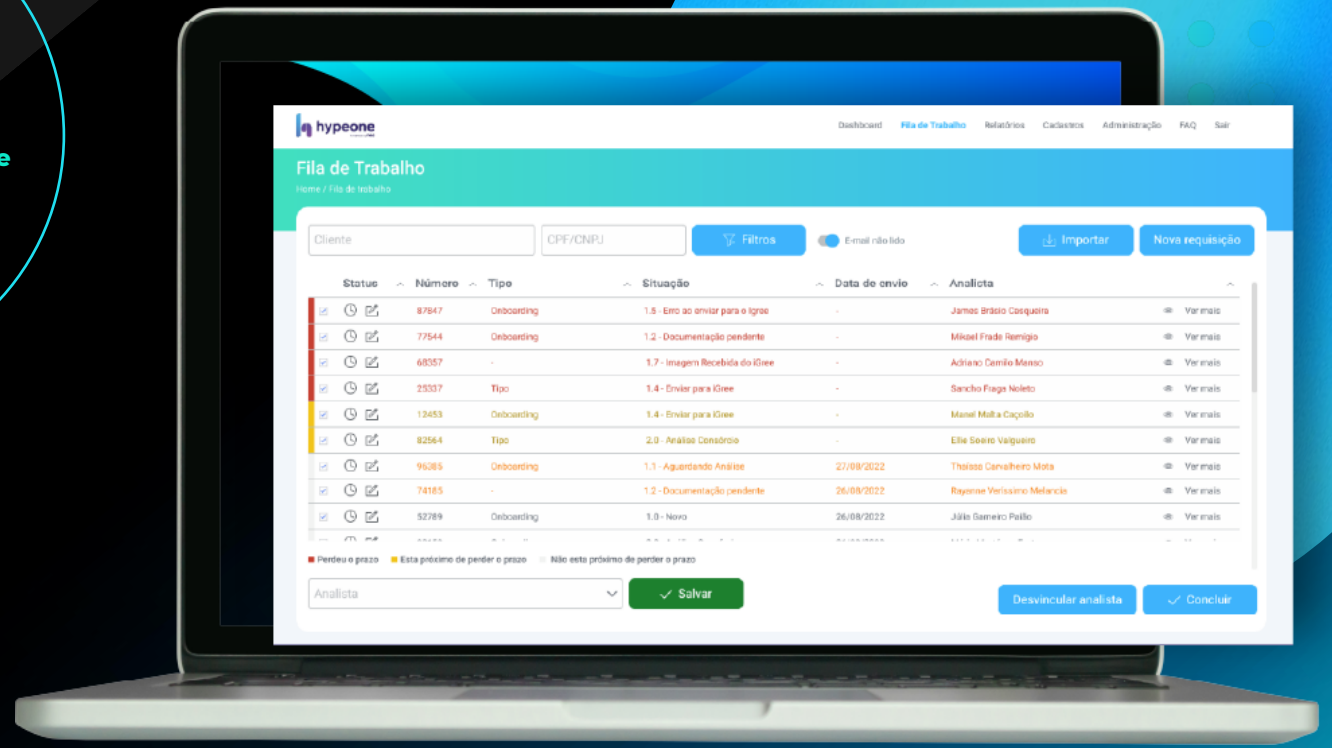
e

hypeone

Dashboard Fila de Trabalho Relatórios Cadastros Administração FAQ Sair

Fila de Trabalho
Home / Fila de trabalho

Cliente | CPF/CNPJ | Filtros | E-mail não lido | Importar | Nova requisição

| Status | Número | Tipo | Situação | Data de envio | Analista | |
|---|---|---|---|---|---|---|
| | 87847 | Onboarding | 1.5 - Erro ao enviar para o Igree | - | James Brásio Cesqueira | Ver mais |
| | 77544 | Onboarding | 1.2 - Documentação pendente | - | Mikael Frade Remígio | Ver mais |
| | 68357 | - | 1.7 - Imagem Recebida do iGree | - | Adriano Camilo Manso | Ver mais |
| | 25337 | Tipo | 1.4 - Enviar para iGree | - | Sancho Fraga Noleto | Ver mais |
| | 12453 | Onboarding | 1.4 - Enviar para iGree | - | Manel Malta Caçollo | Ver mais |
| | 82564 | Tipo | 2.0 - Análise Consórcio | - | Ellie Soeiro Valgueiro | Ver mais |
| | 96385 | Onboarding | 1.1 - Aguardando Análise | 27/08/2022 | Thaissa Carvalheiro Mota | Ver mais |
| | 74185 | - | 1.2 - Documentação pendente | 26/08/2022 | Rayanne Veríssimo Melancia | Ver mais |
| | 52789 | Onboarding | 1.0 - Novo | 26/08/2022 | Jália Gameiro Paião | Ver mais |

Perdeu o prazo   Esta próximo de perder o prazo   Não esta próximo de perder o prazo

Analista | Salvar | Desvincular analista | Concluir